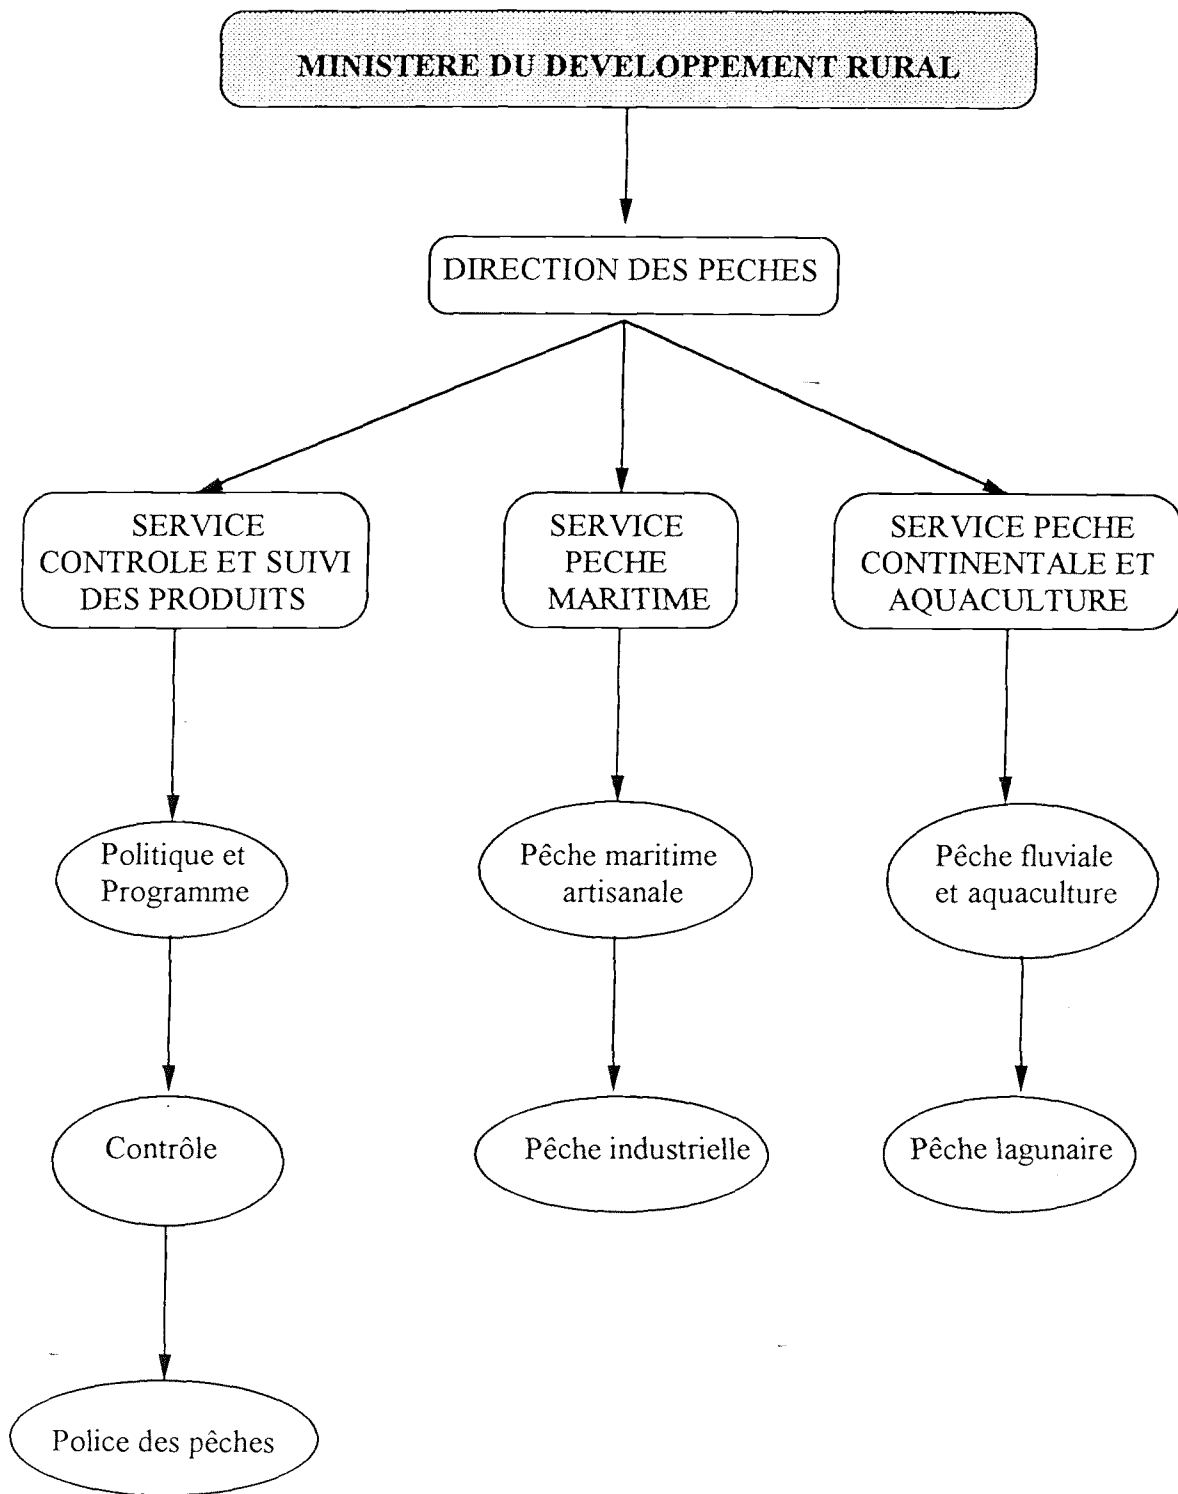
MINISTERE DU DEVELOPPEMENT RURAL

DIRECTION DES PECHES

SERVICE CONTROLE ET SUIVI DES PRODUITS

SERVICE PECHE MARITIME

SERVICE PECHE CONTINENTALE ET AQUACULTURE

Politique et Programme

Pêche maritime artisanale

Pêche fluviale et aquaculture

Contrôle

Pêche industrielle

Pêche lagunaire

Police des pêches